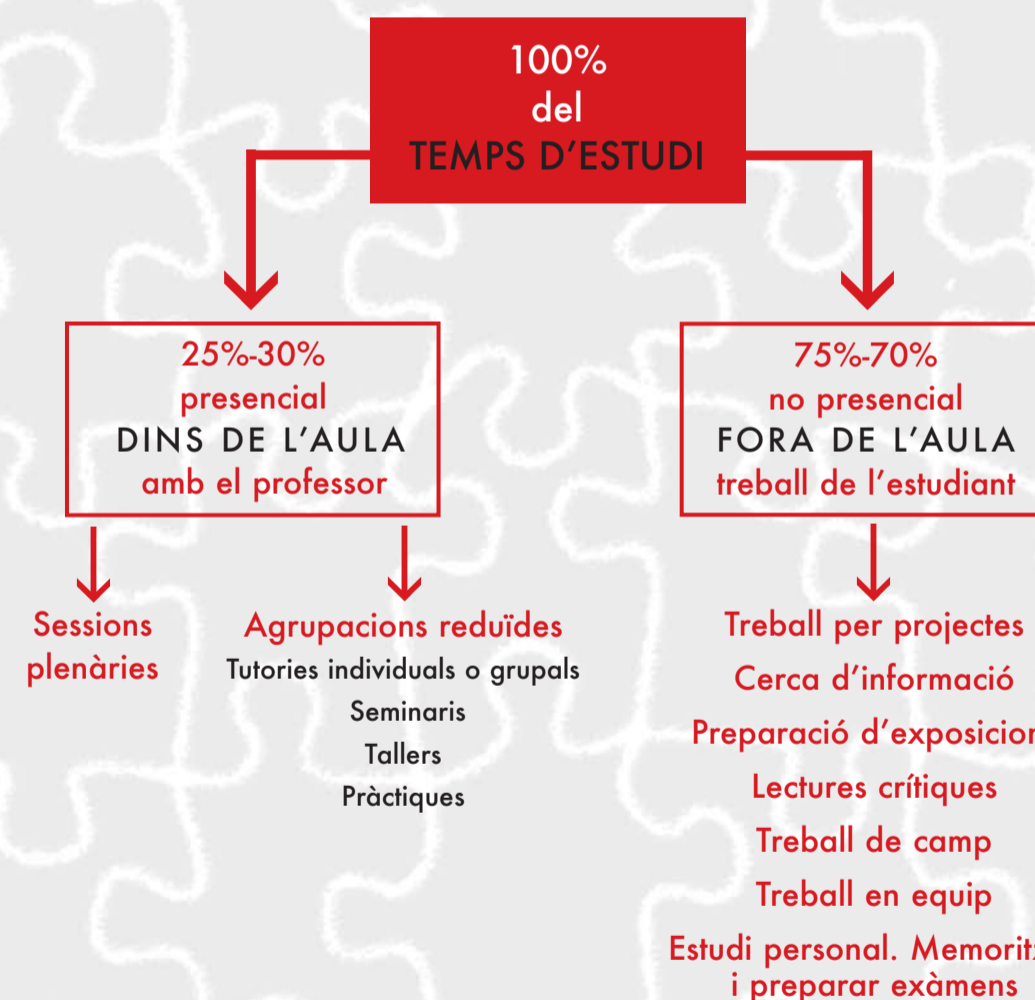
100%
del
TEMPS D'ESTUDI

25%-30%
presencial
DINS DE L'AULA
amb el professor

75%-70%
no presencial
FORA DE L'AULA
treball de l'estudiant

Sessions plenàries

Agrupacions reduïdes
Tutories individuals o grupals
Seminaris
Tallers
Pràctiques

Treball per projectes
Cerca d'informació
Preparació d'exposicion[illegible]
Lectures crítiques
Treball de camp
Treball en equip
Estudi personal. Memorit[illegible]
i preparar exàmens